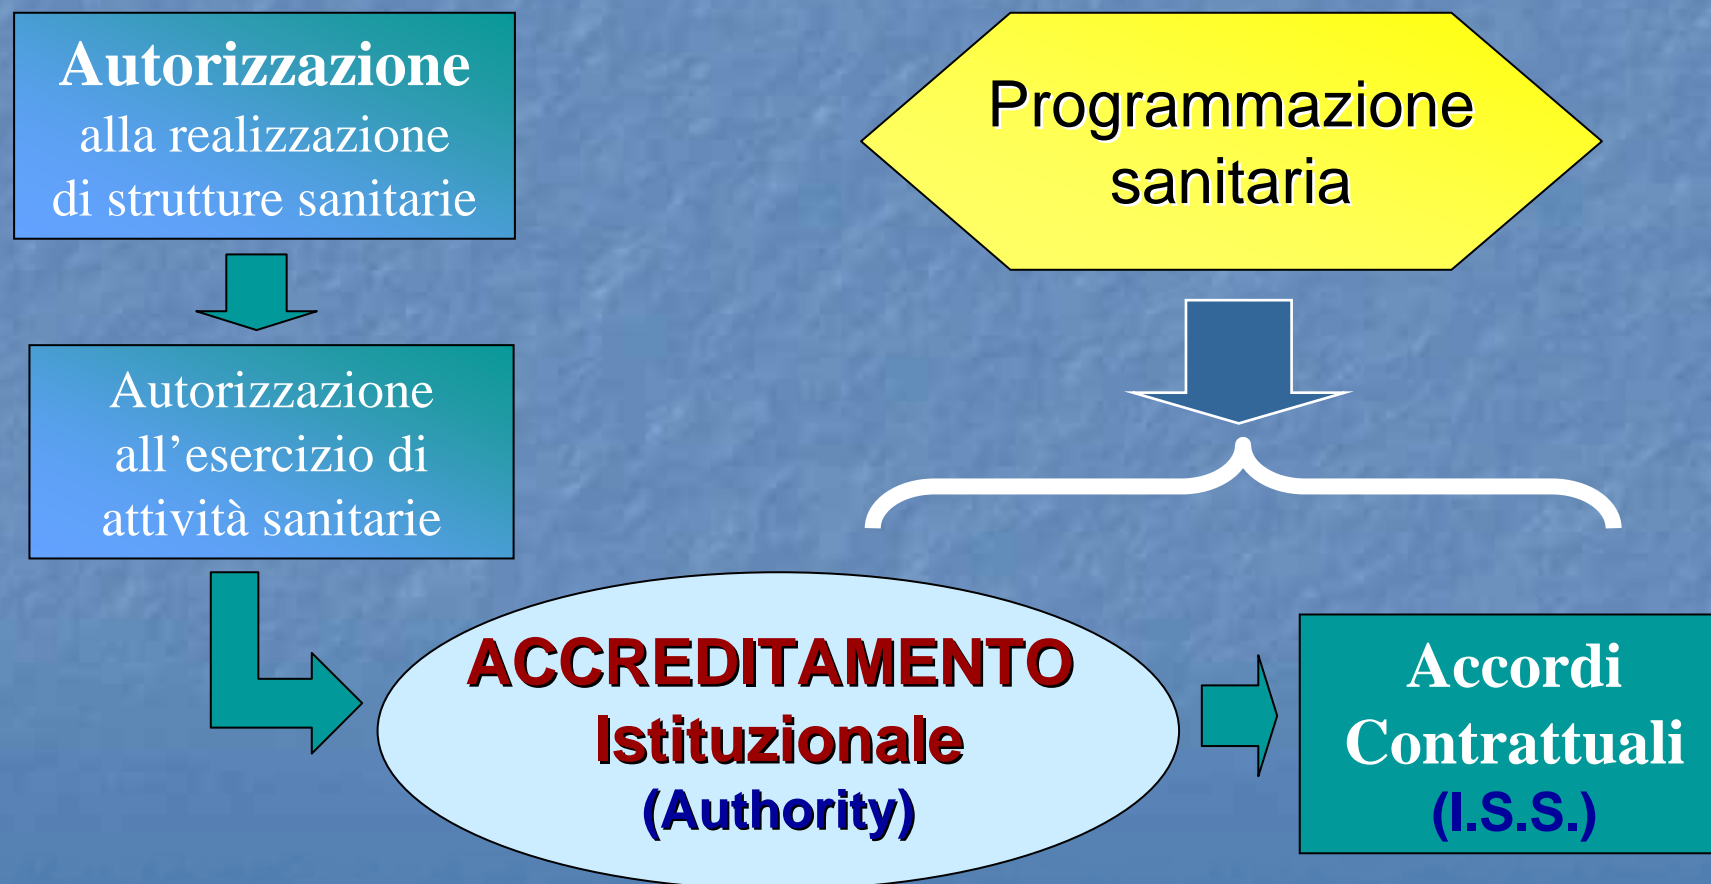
Autorizzazione alla realizzazione di strutture sanitarie

Autorizzazione all’esercizio di attività sanitarie

Programmazione sanitaria

ACCREDITAMENTO Istituzionale (Authority)

Accordi Contrattuali (I.S.S.)